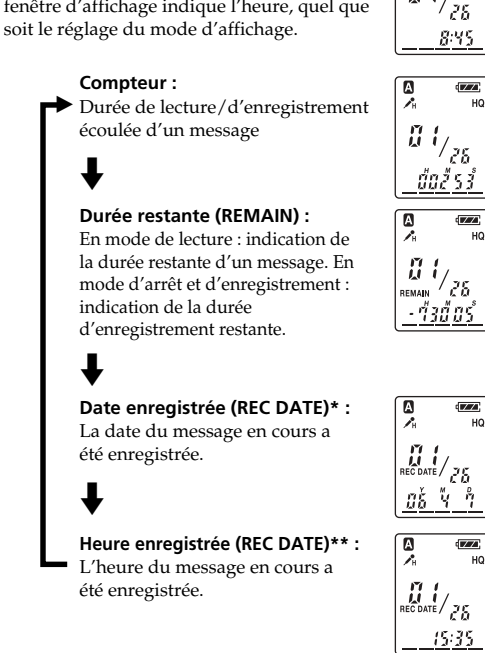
fenêtre d'affichage indique l'heure, quel que soit le réglage du mode d'affichage.

/25
8:45

Compteur :
Durée de lecture/d'enregistrement écoulée d'un message

A
HQ
01/25
00 53

Durée restante (REMAIN) :
En mode de lecture : indication de la durée restante d'un message. En mode d'arrêt et d'enregistrement : indication de la durée d'enregistrement restante.

A
HQ
01/25
REMAIN
-73 05

Date enregistrée (REC DATE)* :
La date du message en cours a été enregistrée.

A
HQ
01
REC DATE /25
05 4 7

Heure enregistrée (REC DATE)** :
L'heure du message en cours a été enregistrée.

A
HQ
01
REC DATE /25
15:35